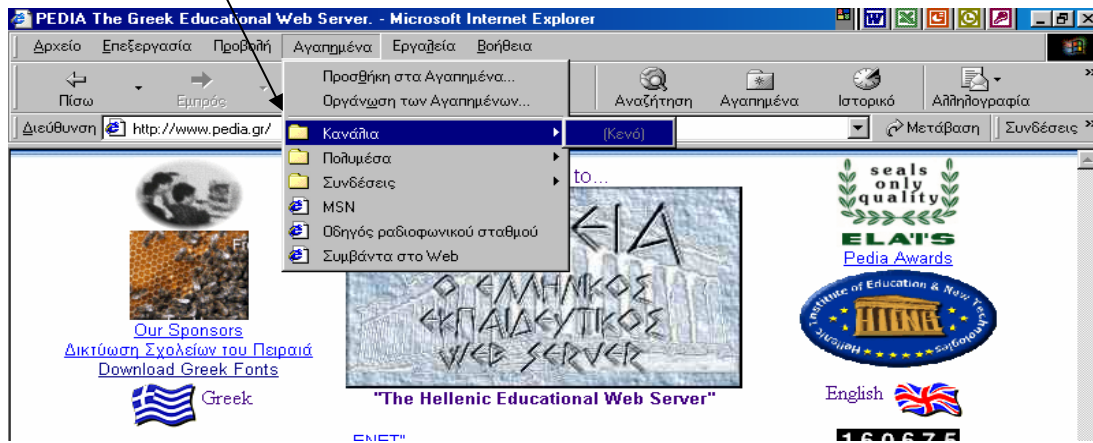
PEDIA The Greek Educational Web Server. - Microsoft Internet Explorer

Αρχείο Επεξεργασία Προβολή Αγαπημένα Εργαλεία Βοήθεια

Πίσω Εμπρός Αναζήτηση Αγαπημένα Ιστορικό Αλληλογραφία

Διεύθυνση http://www.pedia.gr/ Μετάβαση Συνδέσεις

Προσθήκη στα Αγαπημένα...
Οργάνωση των Αγαπημένων...
Κανάλια
(Κενό)
Πολυμέσα
Συνδέσεις
MSN
Οδηγός ραδιοφωνικού σταθμού
Συμβάντα στο Web

to...

Our Sponsors
Δικτύωση Σχολείων του Πειραιά
Download Greek Fonts
Greek

ΕΙΑ
Ο ΕΛΛΗΝΙΚΟΣ ΕΚΠΑΙΔΕΥΤΙΚΟΣ WEB SERVER
"The Hellenic Educational Web Server"

seals only quality
ELAI'S
Pedia Awards
Hellenic Institute of Education & New Technologies
HIENT
English

ENET"
160675